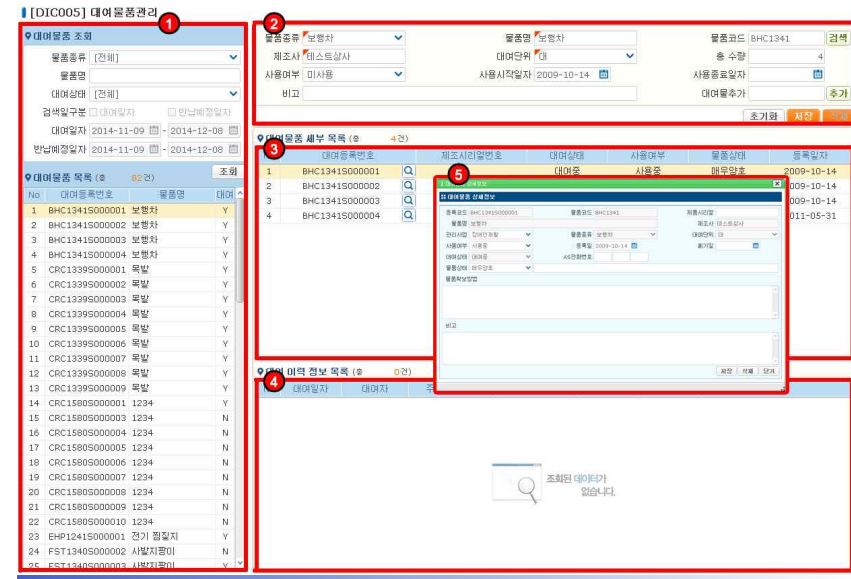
[DIC005] 대여물품관리

1

대여물품 조회

물품종류 [전체]

물품명

대여상태 [전체]

검색일구분 대여일자 반납예정일자

대여일자 2014-11-09 - 2014-12-08

반납예정일자 2014-11-09 - 2014-12-08

조회

대여물품 목록 (총 82건)

| No | 대여등록번호 | 물품명 | 대여 |
|---|---|---|---|
| 1 | BHC1341S000001 | 보행차 | Y |
| 2 | BHC1341S000002 | 보행차 | Y |
| 3 | BHC1341S000003 | 보행차 | Y |
| 4 | BHC1341S000004 | 보행차 | Y |
| 5 | CRC1339S000001 | 목발 | Y |
| 6 | CRC1339S000002 | 목발 | Y |
| 7 | CRC1339S000003 | 목발 | Y |
| 8 | CRC1339S000004 | 목발 | Y |
| 9 | CRC1339S000005 | 목발 | Y |
| 10 | CRC1339S000006 | 목발 | Y |
| 11 | CRC1339S000007 | 목발 | Y |
| 12 | CRC1339S000008 | 목발 | Y |
| 13 | CRC1339S000009 | 목발 | Y |
| 14 | CRC1580S000001 | 1234 | Y |
| 15 | CRC1580S000003 | 1234 | N |
| 16 | CRC1580S000004 | 1234 | N |
| 17 | CRC1580S000005 | 1234 | N |
| 18 | CRC1580S000006 | 1234 | N |
| 19 | CRC1580S000007 | 1234 | N |
| 20 | CRC1580S000008 | 1234 | N |
| 21 | CRC1580S000009 | 1234 | N |
| 22 | CRC1580S000010 | 1234 | N |
| 23 | EHP1241S000001 | 전기 찜질지 | Y |
| 24 | FST1340S000002 | 사발지팡이 | Y |
| 25 | FST1340S000003 | 사발지팡이 | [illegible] |

2

물품종류 보행차

물품명 보행차

물품코드 BHC1341 검색

제조사 테스트상사

대여단위 대

총 수량 4

사용여부 미사용

사용시작일자 2009-10-14

사용종료일자

비고

대여물추가 추가

초기화 저장 삭제

대여물품 세부 목록 (총 4건)

3

| | 대여등록번호 | 제조시리얼번호 | 대여상태 | 사용여부 | 물품상태 | 등록일자 |
|---|---|---|---|---|---|---|
| 1 | BHC1341S000001 | | 대여중 | 사용중 | 매우양호 | 2009-10-14 |
| 2 | BHC1341S000002 | | | | | 2009-10-14 |
| 3 | BHC1341S000003 | | | | | 2009-10-14 |
| 4 | BHC1341S000004 | | | | | 2011-05-31 |

5

대여물품 상세정보

등록코드 BHC1341S000001 물품코드 BHC1341 제품시리얼

물품명 보행차 제조사 테스트상사

관리사업 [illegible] 물품종류 보행차 대여단위 대

사용여부 사용중 등록일 2009-10-14 폐기일

대여상태 대여중 AS연락번호

물품상태 매우양호

물품파손방법

비고

저장 삭제 닫기

대여 이력 정보 목록 (총 0건)

4

대여일자 대여자 주

조회된 데이터가 없습니다.